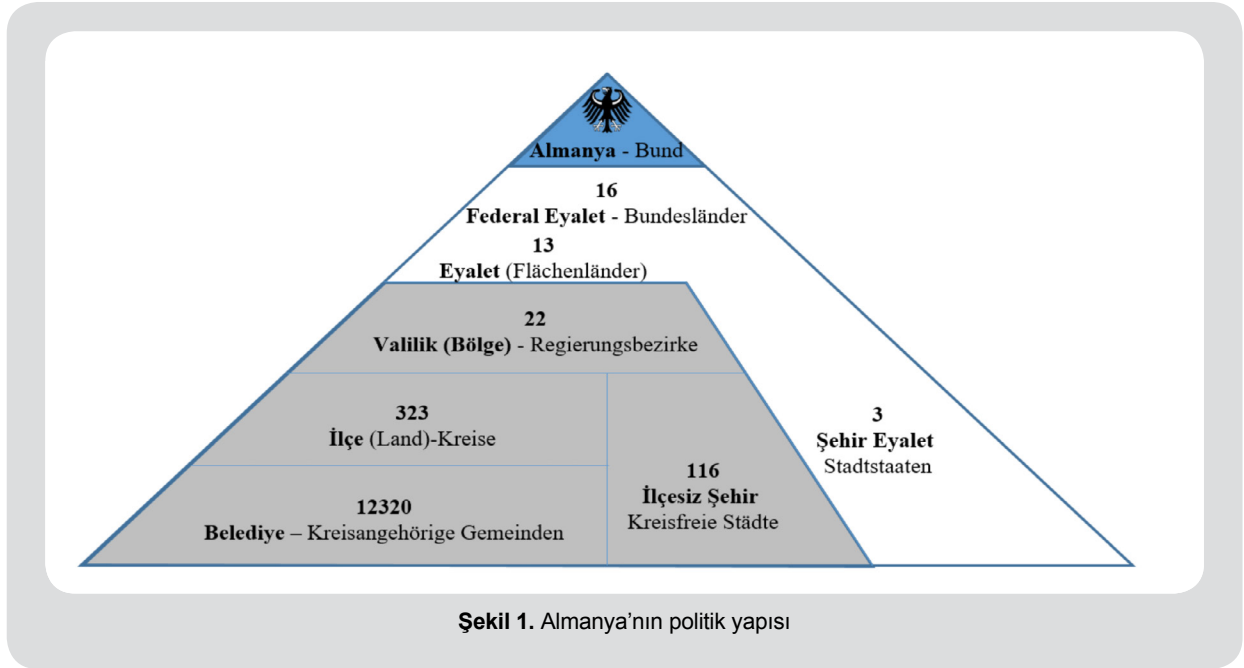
Almanya - Bund

16
Federal Eyalet - Bundesländer

13
Eyalet (Flächenländer)

22
Valilik (Bölge) - Regierungsbezirke

323
İlçe (Land)-Kreise

12320
Belediye – Kreisangehörige Gemeinden

116
İlçesiz Şehir
Kreisfreie Städte

3
Şehir Eyalet
Stadtstaaten

Şekil 1. Almanya'nın politik yapısı